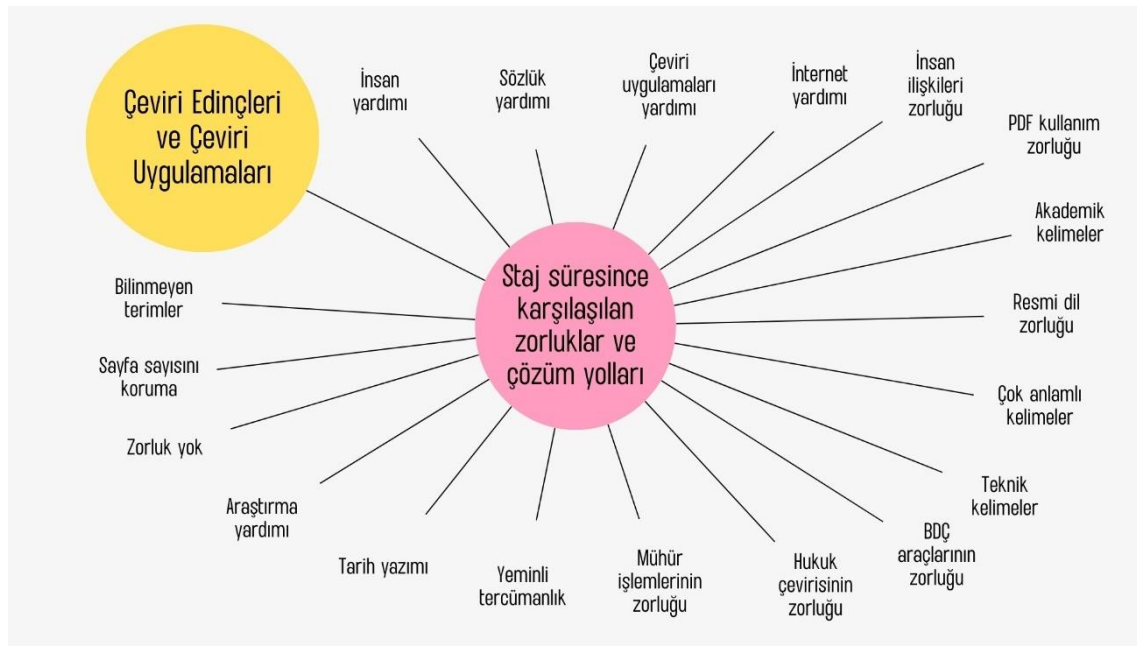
Çeviri Edinçleri ve Çeviri Uygulamaları

Staj süresince karşılaşılan zorluklar ve çözüm yolları

İnsan yardımı

Sözlük yardımı

Çeviri uygulamaları yardımı

İnternet yardımı

İnsan ilişkileri zorluğu

PDF kullanım zorluğu

Akademik kelimeler

Resmi dil zorluğu

Çok anlamlı kelimeler

Teknik kelimeler

BDÇ araçlarının zorluğu

Hukuk çevirisinin zorluğu

Mühür işlemlerinin zorluğu

Yeminli tercümanlık

Tarih yazımı

Araştırma yardımı

Zorluk yok

Sayfa sayısını koruma

Bilinmeyen terimler